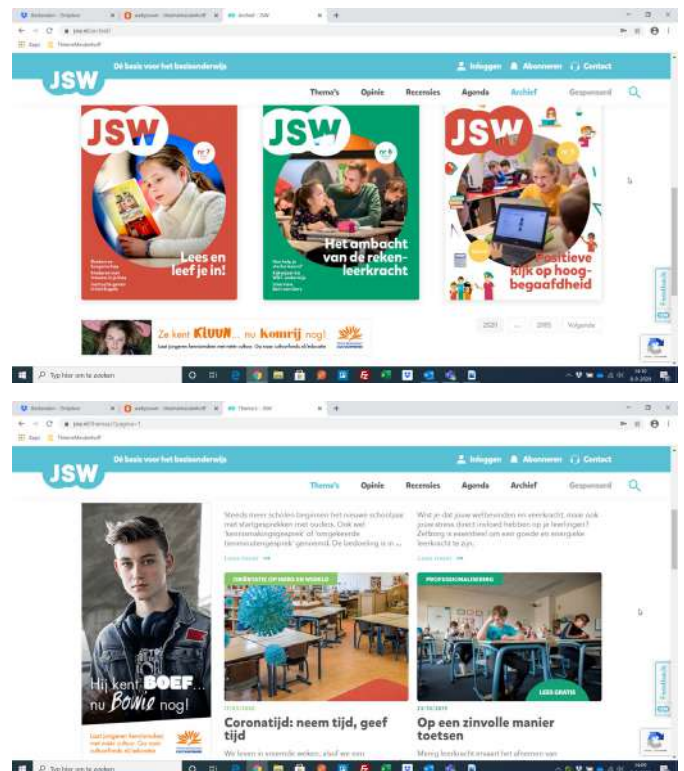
JSW
Dé basis voor het basisonderwijs
Inloggen Abonneren Contact
Thema's Opinie Recensies Agenda Archief Gesponsord

JSW
Lees en leef je in!

JSW
Het ambacht van de rekenleerkracht

JSW
Positieve kijk op hoogbegaafdheid

Ze kent KLUUN... nu Komrij nog!

2020 ... 2005 Volgende

Feedback

Typ hier om te zoeken

JSW
Dé basis voor het basisonderwijs
Inloggen Abonneren Contact
Thema's Opinie Recensies Agenda Archief Gesponsord

Hij kent BOEF... nu Bowie nog!

Steeds meer scholen beginnen het nieuwe schooljaar met startgesprekken met ouders. Ook wel 'kennismakingsgesprek' of 'omgekeerde kennismakingsgesprek' genoemd. De bedoeling is n ...
Lees meer

Wat je dat jouw welbevinden en veerkracht, maar ook jouw stress direct invloed hebben op je leerlingen? Zelfzorg is essentieel om een goede en energieke leerkracht te zijn.
Lees meer

ONDERWIJS OP MIDDEN EN NOORD

PROFESSIONALISERING

LEES GRATIS

Coronatijd: neem tijd, geef tijd
We leven in vreemde weken; alsof we een

Op een zinvolle manier toetsen

Feedback

Typ hier om te zoeken